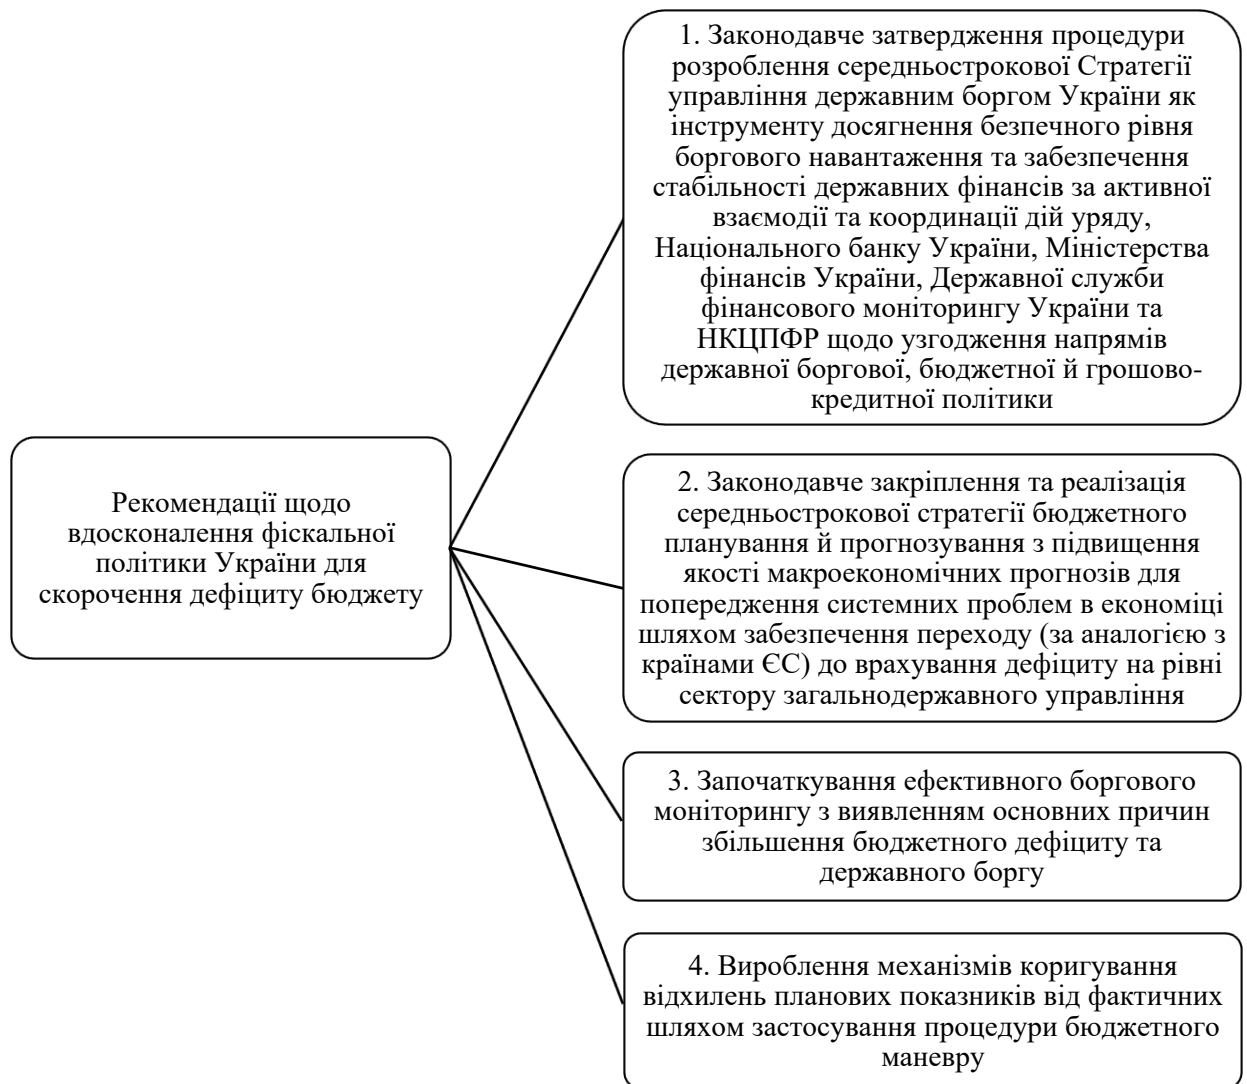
Рекомендації щодо вдосконалення фіскальної політики України для скорочення дефіциту бюджету

1. Законодавче затвердження процедури розроблення середньострокової Стратегії управління державним боргом України як інструменту досягнення безпечного рівня боргового навантаження та забезпечення стабільності державних фінансів за активної взаємодії та координації дій уряду, Національного банку України, Міністерства фінансів України, Державної служби фінансового моніторингу України та НКЦПФР щодо узгодження напрямів державної боргової, бюджетної й грошово-кредитної політики

2. Законодавче закріплення та реалізація середньострокової стратегії бюджетного планування й прогнозування з підвищення якості макроекономічних прогнозів для попередження системних проблем в економіці шляхом забезпечення переходу (за аналогією з країнами ЄС) до врахування дефіциту на рівні сектору загальнодержавного управління

3. Започаткування ефективного боргового моніторингу з виявленням основних причин збільшення бюджетного дефіциту та державного боргу

4. Вироблення механізмів коригування відхилень планових показників від фактичних шляхом застосування процедури бюджетного маневру